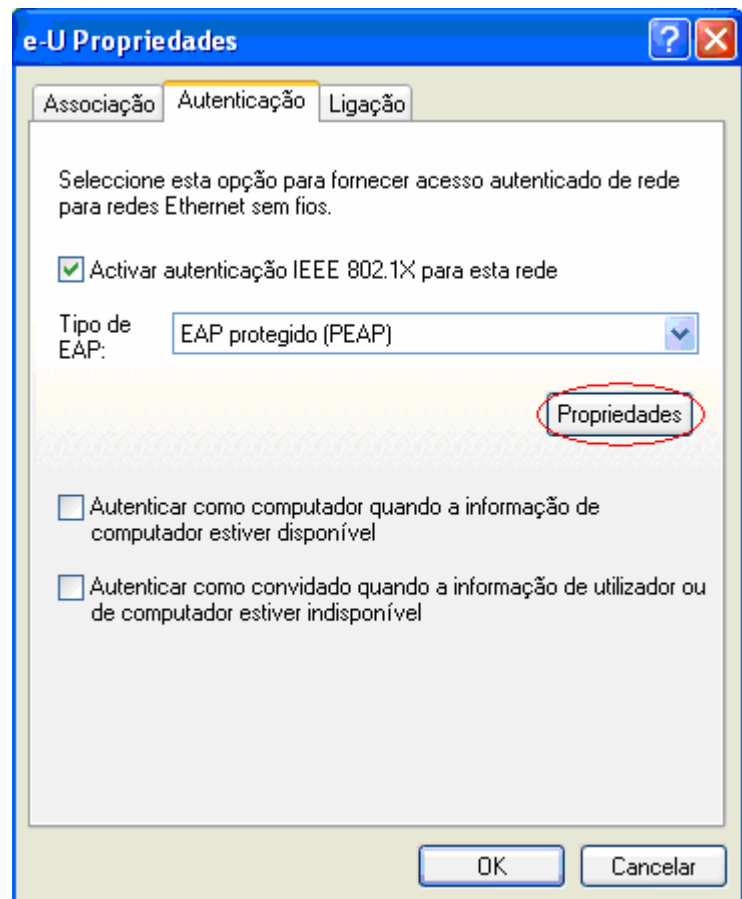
e-U Propriedades

Associação Autenticação Ligação

Seleccione esta opção para fornecer acesso autenticado de rede para redes Ethernet sem fios.

Activar autenticação IEEE 802.1X para esta rede

Tipo de EAP: EAP protegido (PEAP)

Propriedades

Autenticar como computador quando a informação de computador estiver disponível

Autenticar como convidado quando a informação de utilizador ou de computador estiver indisponível

OK Cancelar